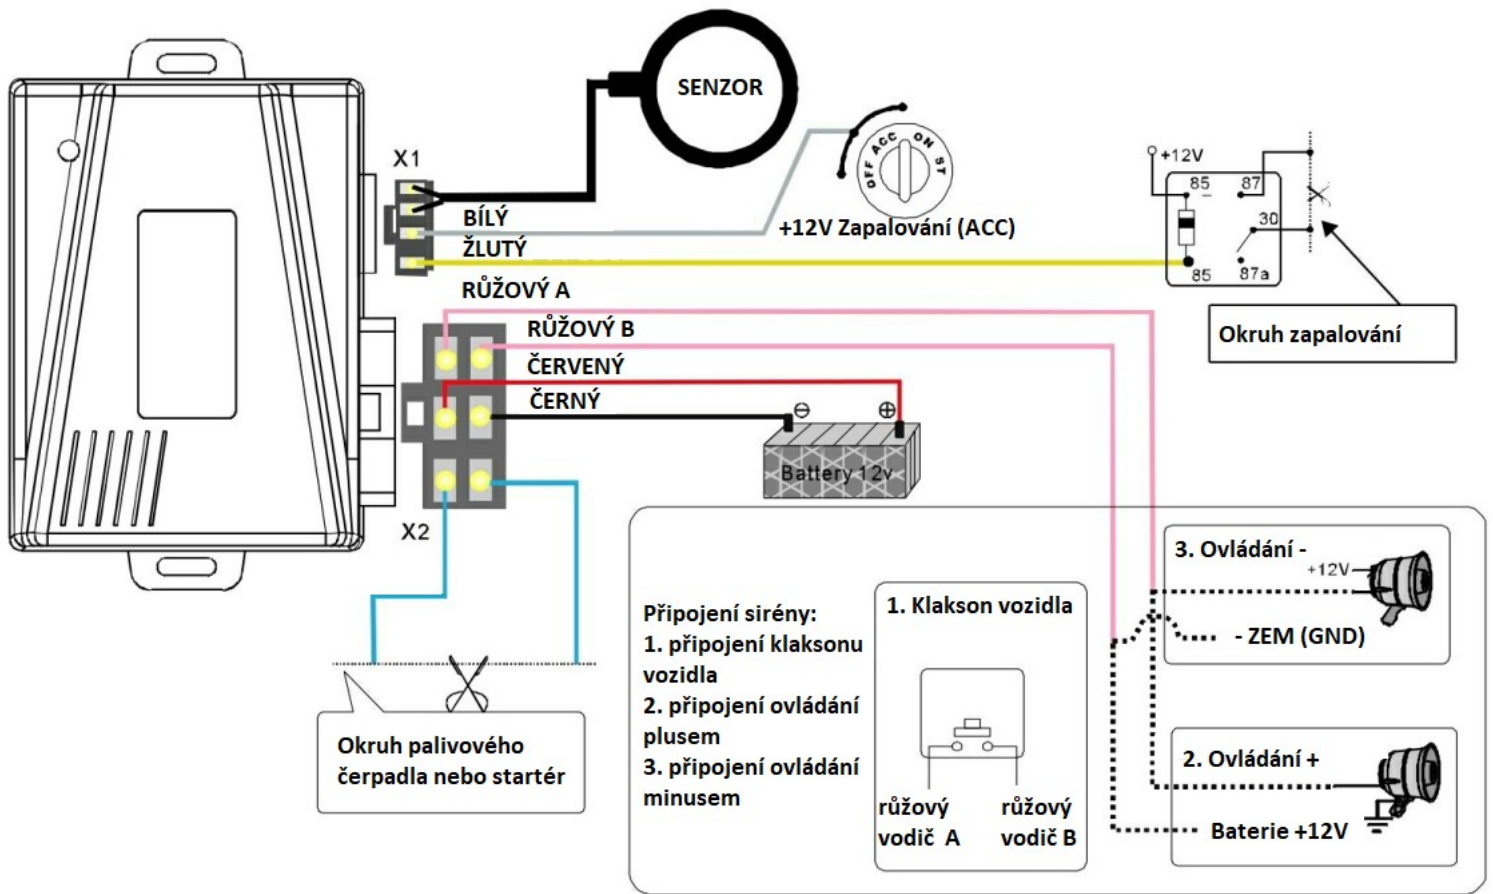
SENZOR

X1

BÍLÝ

ŽLUTÝ

RŮŽOVÝ A

+12V Zapalování (ACC)

OFF ACC ON ST

+12V

85

87

30

85

87a

Okruh zapalování

RŮŽOVÝ B

ČERVENÝ

ČERNÝ

Battery 12v

X2

Okruh palivového čerpadla nebo startér

Připojení sirény:
1. připojení klaksonu vozidla
2. připojení ovládání plusem
3. připojení ovládání minusem

1. Klakson vozidla

růžový vodič A

růžový vodič B

3. Ovládání -

+12V

- ZEM (GND)

2. Ovládání +

Baterie +12V